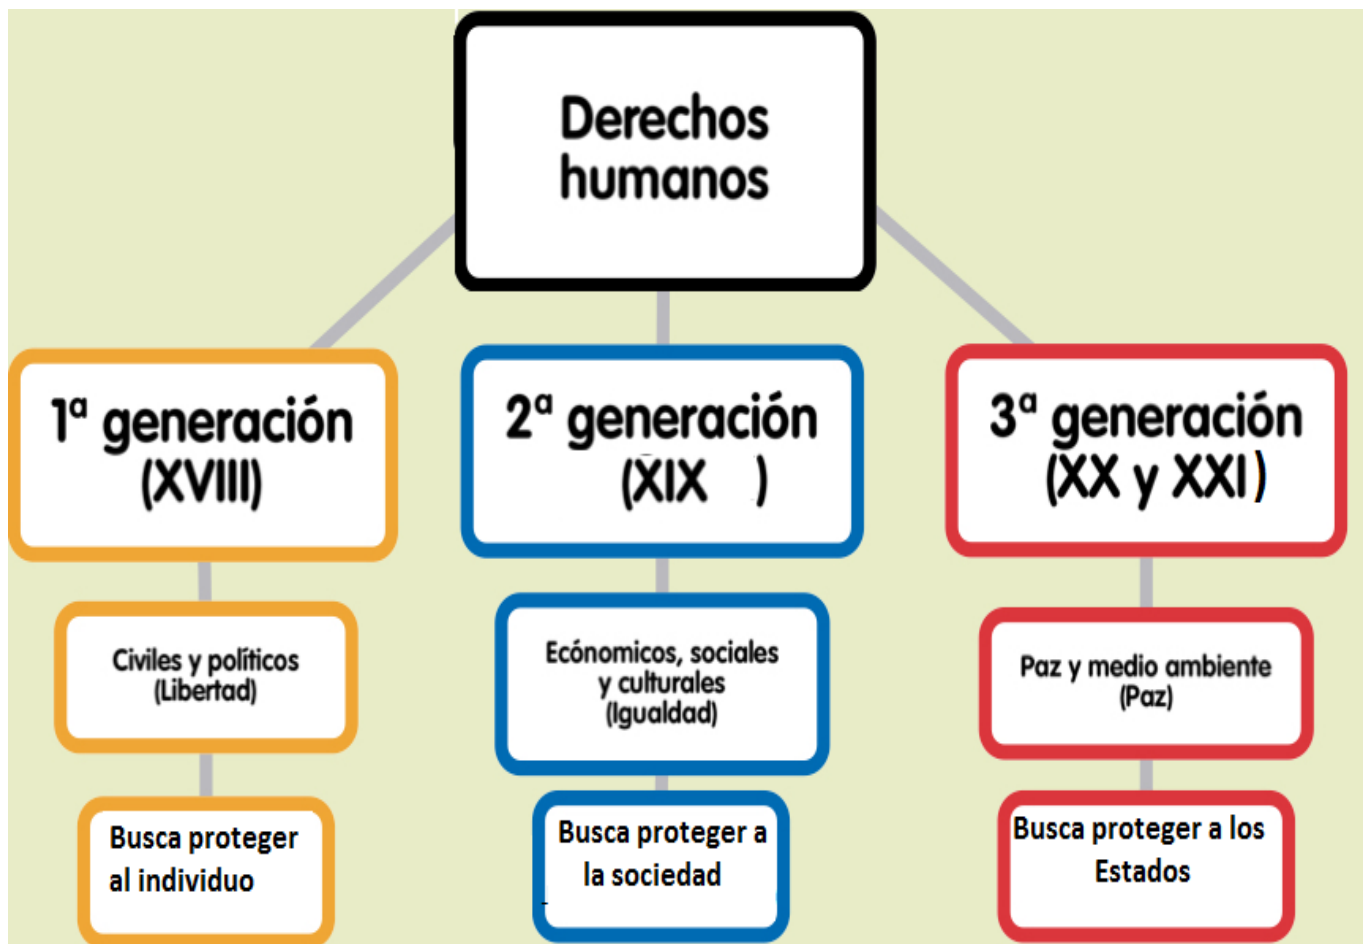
Derechos humanos

1ª generación (XVIII)

2ª generación (XIX )

3ª generación (XX y XXI)

Civiles y políticos (Libertad)

Ecónomicos, sociales y culturales (Igualdad)

Paz y medio ambiente (Paz)

Busca proteger al individuo

Busca proteger a la sociedad

Busca proteger a los Estados